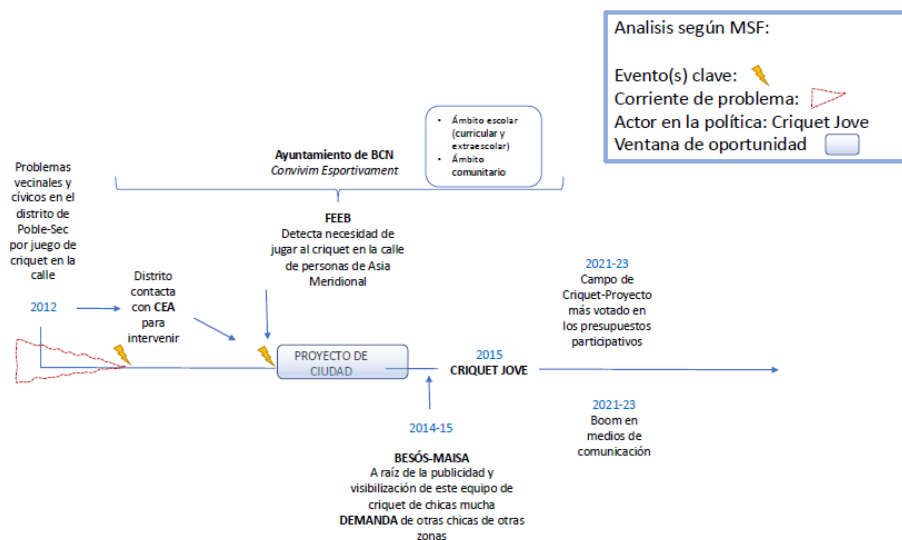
Analisis según MSF:

Evento(s) clave:
Corriente de problema:
Actor en la política: Criquet Jove
Ventana de oportunidad

• Ámbito escolar (curricular y extraescolar)
• Ámbito comunitario

**Ayuntamiento de BCN**
*Convivim Esportivament*

Problemas vecinales y cívicos en el distrito de Poble-Sec por juego de criquet en la calle

2012

Distrito contacta con **CEA** para intervenir

**FEEB**
Detecta necesidad de jugar al criquet en la calle de personas de Asia Meridional

PROYECTO DE CIUDAD

2015
**CRIQUET JOVE**

2021-23
Campo de Criquet-Proyecto más votado en los presupuestos participativos

2021-23
Boom en medios de comunicación

2014-15

**BESÓS-MAISA**
A raíz de la publicidad y visibilización de este equipo de criquet de chicas mucha **DEMANDA** de otras chicas de otras zonas